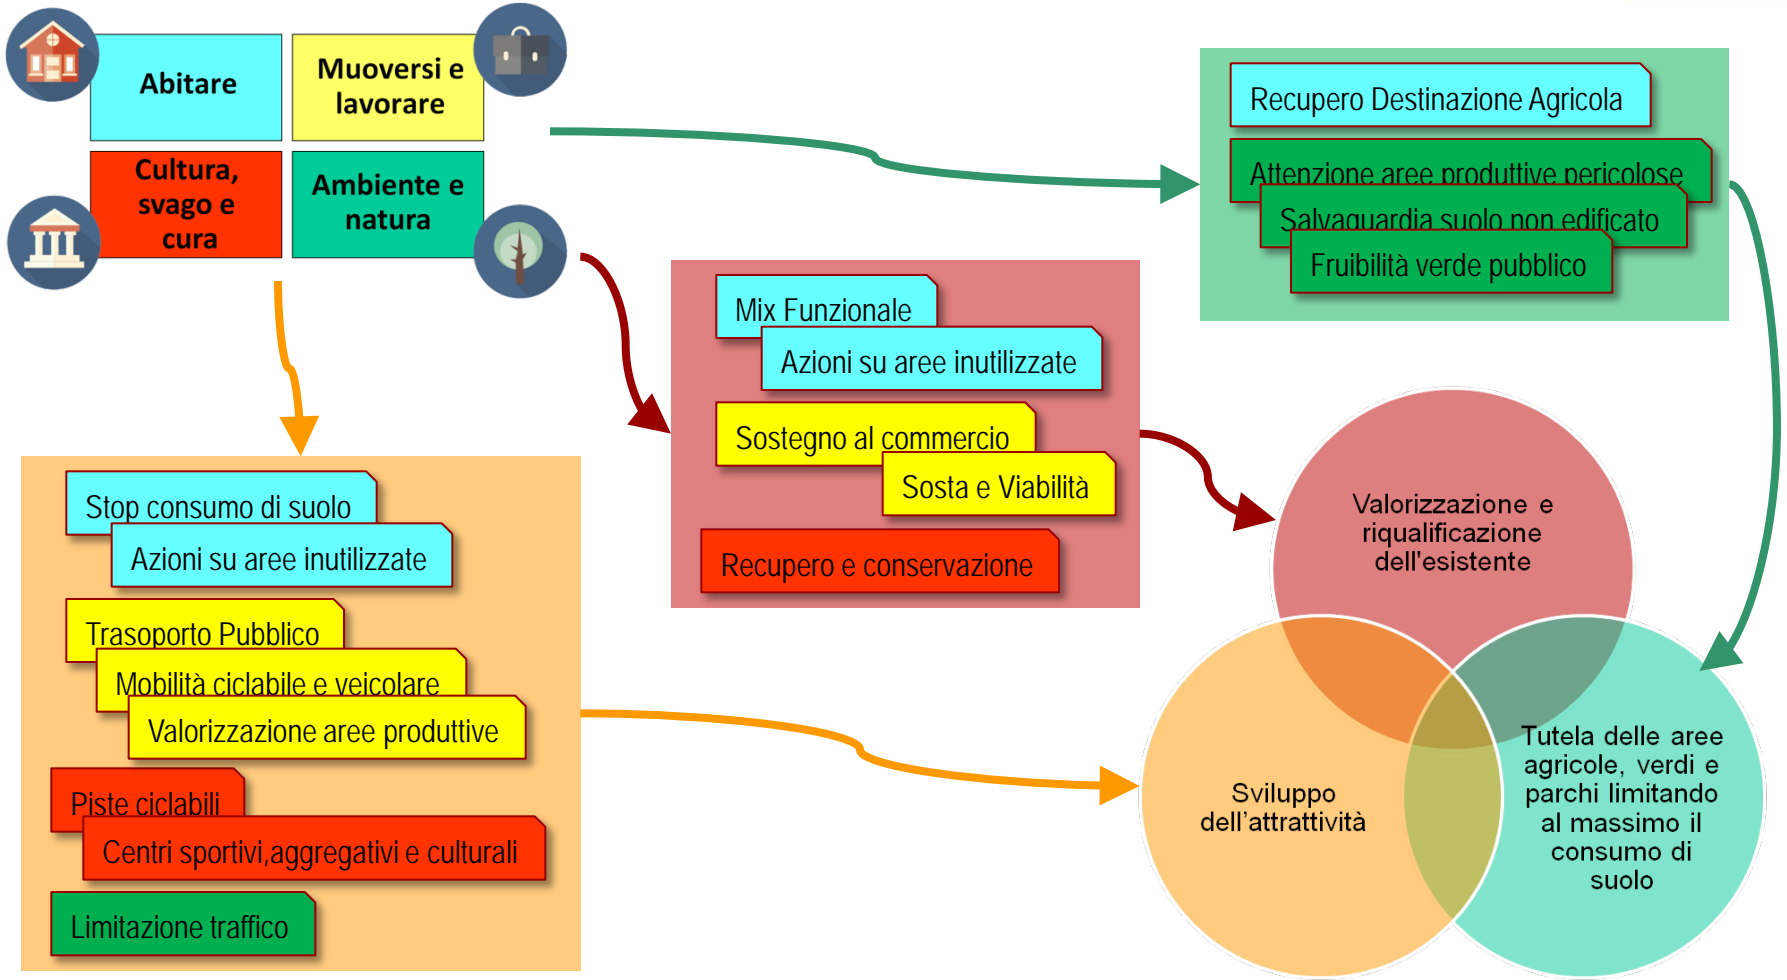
Abitare

Muoversi e lavorare

Cultura, svago e cura

Ambiente e natura

Recupero Destinazione Agricola

Attenzione aree produttive pericolose

Salvaguardia suolo non edificato

Fruibilità verde pubblico

Mix Funzionale

Azioni su aree inutilizzate

Sostegno al commercio

Sosta e Viabilità

Recupero e conservazione

Stop consumo di suolo

Azioni su aree inutilizzate

Trasoporto Pubblico

Mobilità ciclabile e veicolare

Valorizzazione aree produttive

Piste ciclabili

Centri sportivi,aggregativi e culturali

Limitazione traffico

Valorizzazione e riqualificazione dell'esistente

Sviluppo dell'attrattività

Tutela delle aree agricole, verdi e parchi limitando al massimo il consumo di suolo